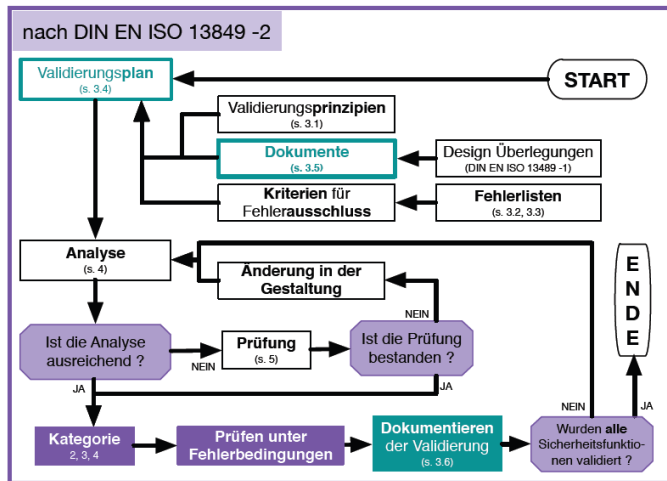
nach DIN EN ISO 13849 -2

Validierungsplan (s. 3.4)

START

Validierungsprinzipien (s. 3.1)

Dokumente (s. 3.5)

Design Überlegungen (DIN EN ISO 13489 -1)

Kriterien für Fehlerausschluss

Fehlerlisten (s. 3.2, 3.3)

Analyse (s. 4)

Änderung in der Gestaltung

E N D E

NEIN

Ist die Analyse ausreichend ?

NEIN

Prüfung (s. 5)

Ist die Prüfung bestanden ?

JA

JA

NEIN

JA

Kategorie 2, 3, 4

Prüfen unter Fehlerbedingungen

Dokumentieren der Validierung (s. 3.6)

Wurden alle Sicherheitsfunktionen validiert ?